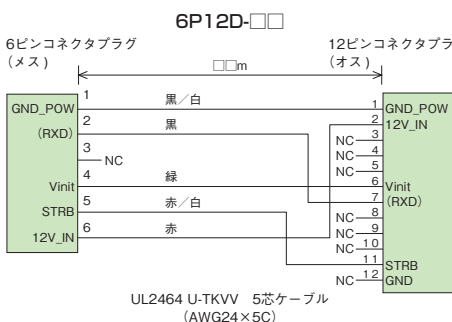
6P12D-□□

6ピンコネクタプラグ
（メス）

12ピンコネクタプラ
（オス）

□□m

GND_POW
（RXD）
Vinit
STRB
12V_IN

1
2
3
4
5
6

NC

黒／白
黒
緑
赤／白
赤

1 GND_POW
2 12V_IN
3 NC
4 NC
5 NC
6 Vinit
7 （RXD）
8 NC
9 NC
10 NC
11 STRB
12 NC GND

UL2464 U-TKVV　5芯ケーブル
（AWG24×5C）